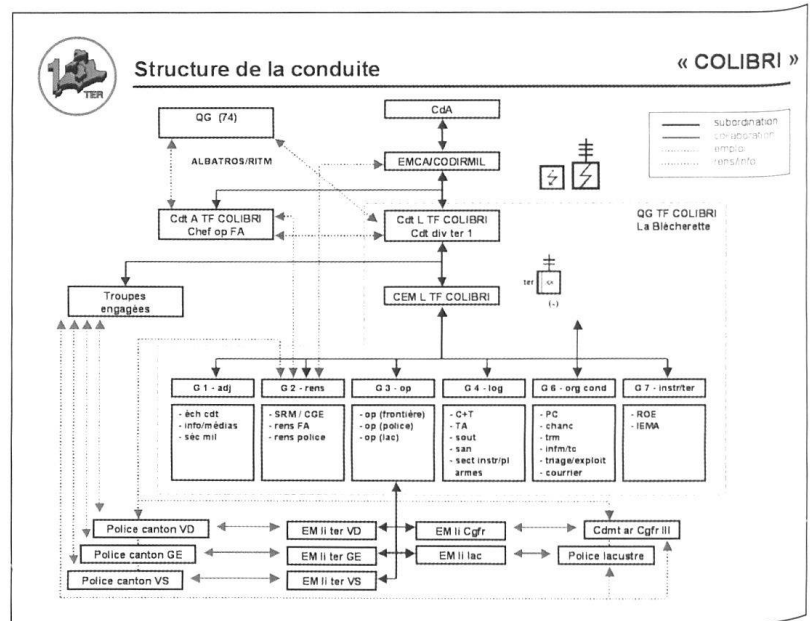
TER

Structure de la conduite

« COLIBRI »

subordination
collaboration
emploi
rens/info

QG (74)

CdA

ALBATROS/RITM

EMCA/CODIRMIL

Cdt A TF COLIBRI
Chef op FA

Cdt L TF COLIBRI
Cdt div ter 1

QG TF COLIBRI
La Blécherette

Troupes engagées

CEM L TF COLIBRI

ter
(-)

G 1 - adj
- éch cdt
- info/médias
- séc mil

G 2 - rens
- SRM / CGE
- rens FA
- rens police

G 3 - op
- op (frontière)
- op (police)
- op (lac)

G 4 - log
- C+T
- TA
- sout
- san
- sect instr/pl armes

G 6 - org cond
- PC
- chanc
- trm
- infm/tc
- triage/exploit
- courrier

G 7 - instr/ter
- ROE
- IEMA

Police canton VD
EM li ter VD
EM li Cgfr
Cdmt ar Cgfr III
Police canton GE
EM li ter GE
EM li lac
Police lacustre
Police canton VS
EM li ter VS